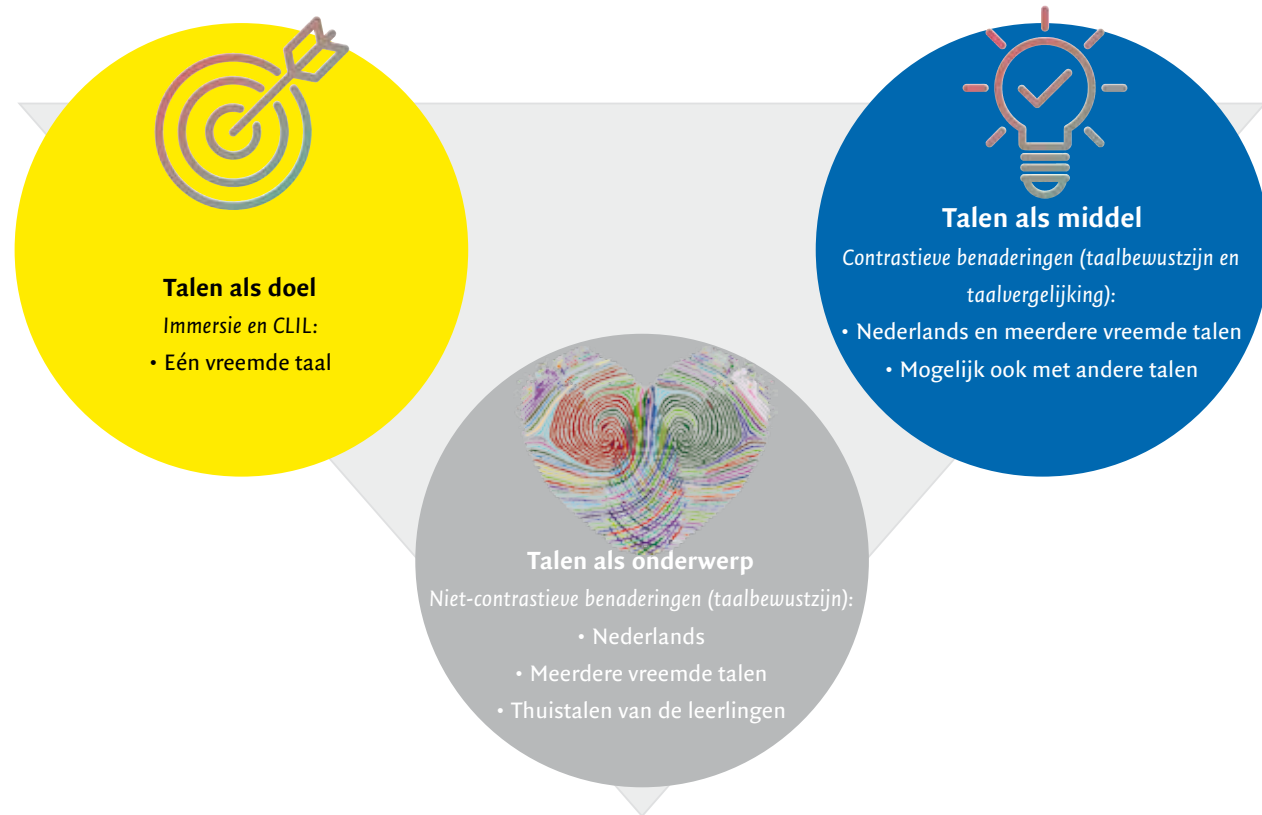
Talen als doel
Immersie en CLIL:
• Eén vreemde taal

Talen als middel
Contrastieve benaderingen (taalbewustzijn en taalvergelijking):
• Nederlands en meerdere vreemde talen
• Mogelijk ook met andere talen

Talen als onderwerp
Niet-contrastieve benaderingen (taalbewustzijn):
• Nederlands
• Meerdere vreemde talen
• Thuistalen van de leerlingen